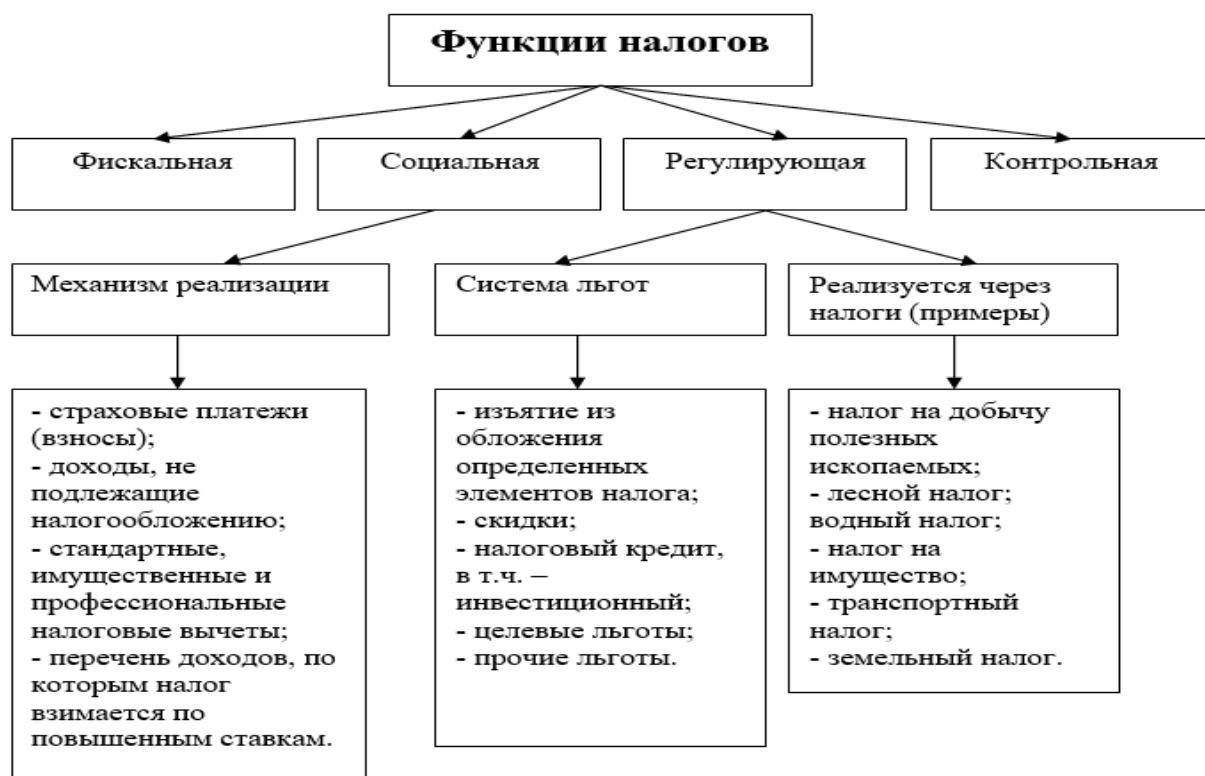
Функции налогов

Фискальная

Социальная

Регулирующая

Контрольная

Механизм реализации

Система льгот

Реализуется через налоги (примеры)

- страховые платежи (взносы);
- доходы, не подлежащие налогообложению;
- стандартные, имущественные и профессиональные налоговые вычеты;
- перечень доходов, по которым налог взимается по повышенным ставкам.

- изъятие из обложения определенных элементов налога;
- скидки;
- налоговый кредит, в т.ч. – инвестиционный;
- целевые льготы;
- прочие льготы.

- налог на добычу полезных ископаемых;
- лесной налог;
водный налог;
- налог на имущество;
- транспортный налог;
- земельный налог.